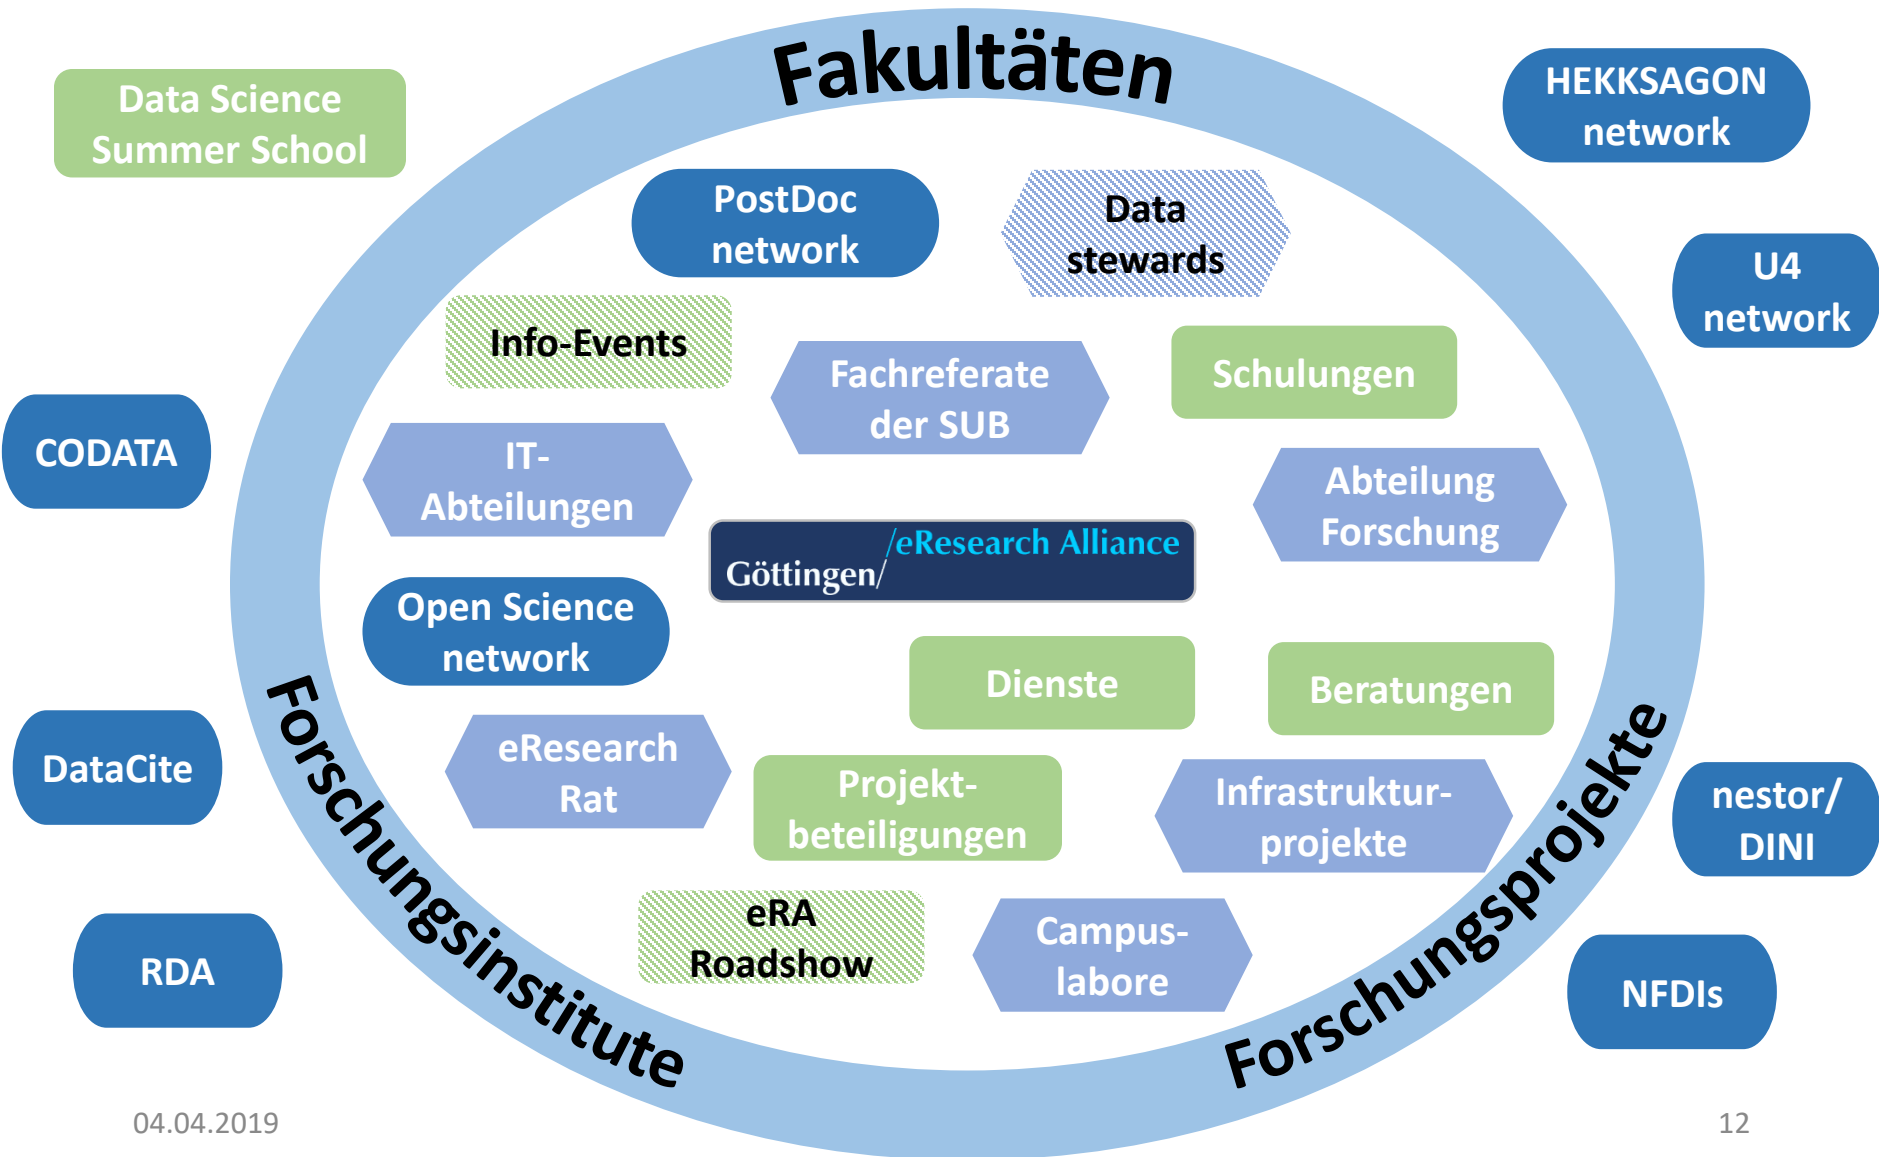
Data Science Summer School

Fakultäten

HEKKSAGON network

PostDoc network

Data stewards

U4 network

Info-Events

Fachreferate der SUB

Schulungen

CODATA

IT-Abteilungen

Abteilung Forschung

Göttingen/ /eResearch Alliance

Open Science network

Dienste

Beratungen

DataCite

eResearch Rat

Projektbeteiligungen

Infrastrukturprojekte

nestor/ DINI

eRA Roadshow

Campuslabore

RDA

NFDIs

Forschungsinstitute

Forschungsprojekte

04.04.2019

12